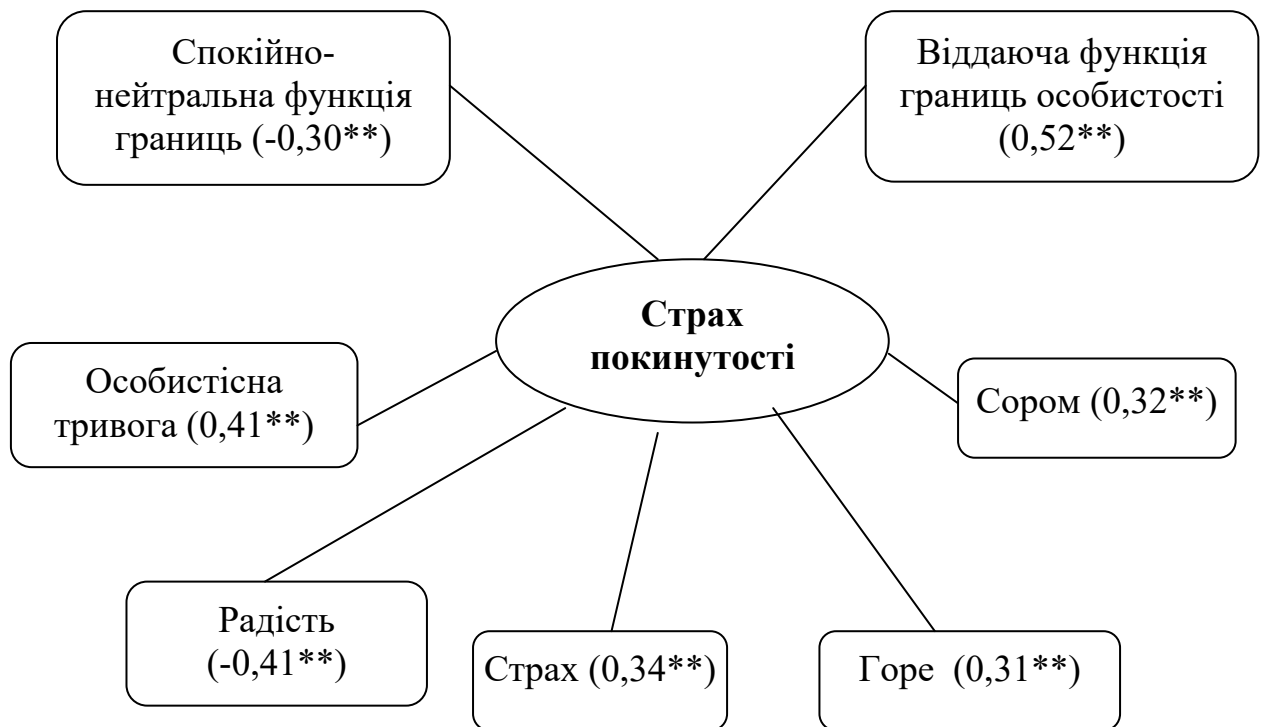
Спокійно-нейтральна функція границь (-0,30**)

Віддаюча функція границь особистості (0,52**)

Страх покинутості

Особистісна тривога (0,41**)

Сором (0,32**)

Радість (-0,41**)

Страх (0,34**)

Горе (0,31**)